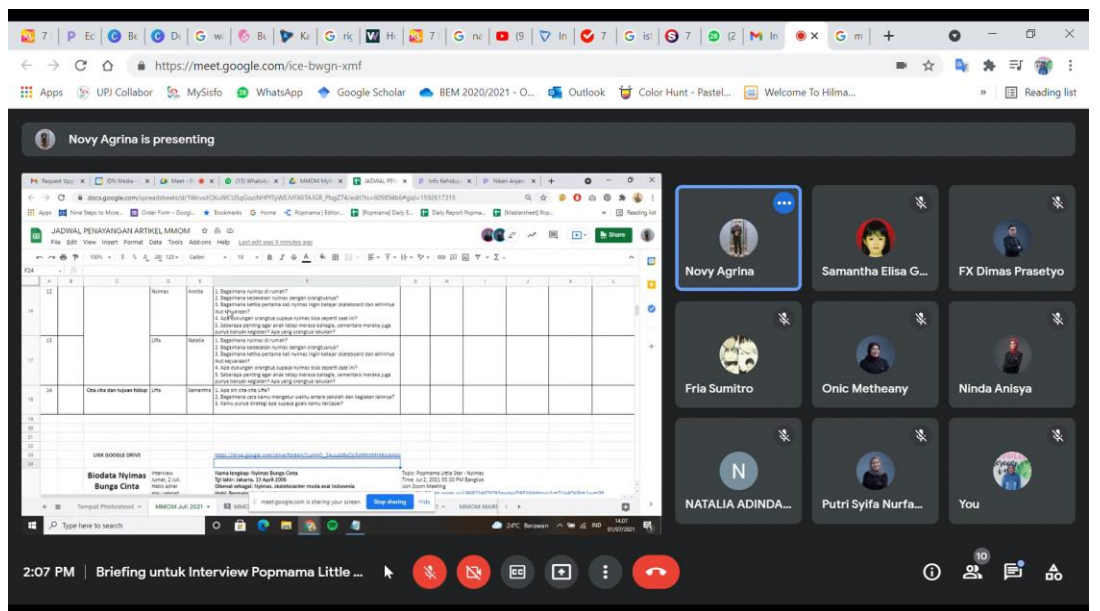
https://meet.google.com/ice-bwgn-xmf

Apps UPJ Collabor MySisfo WhatsApp Google Scholar BEM 2020/2021 - O... Outlook Color Hunt - Pastel... Welcome To Hilma... Reading list

Novy Agrina is presenting

docs.google.com/spreadsheets/d/1WcvsIOXuWCU5qGozNHPfTyWEXFX6TAJGR_PbgZ74/edit?ts=609894b6#gid=1592617315

JADWAL PENAYANGAN ARTIKEL MMOM
File Edit View Insert Format Data Tools Add-ons Help Last edit was 9 minutes ago

| | | | | |
|---|---|---|---|---|
| 12 | | Nyimas | Amitta | 1. Bagaimana nyimas di rumah? 2. Bagaimana kedekatan nyimas dengan orangtuanya? 3. Bagaimana ketika pertama kali nyimas ingin belajar skateboard dan akhirnya ikut kejuaraan? 4. Apa dukungan orangtua supaya nyimas bisa seperti saat ini? 5. Seberapa penting agar anak tetap merasa bahagia, sementara mereka juga punya banyak kegiatan? Apa yang orangtua lakukan? |
| 13 | | Lifta | Natalia | 1. Bagaimana nyimas di rumah? 2. Bagaimana kedekatan nyimas dengan orangtuanya? 3. Bagaimana ketika pertama kali nyimas ingin belajar skateboard dan akhirnya ikut kejuaraan? 4. Apa dukungan orangtua supaya nyimas bisa seperti saat ini? 5. Seberapa penting agar anak tetap merasa bahagia, sementara mereka juga punya banyak kegiatan? Apa yang orangtua lakukan? |
| 14 | Cita-cita dan tujuan hidup | Lifta | Samantha | 1. Apa sih cita-cita Lifta? 2. Bagaimana cara kamu mengatur waktu antara sekolah dan kegiatan lainnya? 3. Kamu punya strategi apa supaya goals kamu tercapai? |

LINK GOOGLE DRIVE
Biodata Nyimas Bunga Cinta
Nama lengkap: Nyimas Bunga Cinta
Tgl lahir: Jakarta, 15 April 2006
Dikenal sebagai: Nyimas, skateboarder muda asal Indonesia
Topic: Popmama Little Star - Nyimas
Time: Jul 2, 2021 03:30 PM Bangkok
Join Zoom Meeting
meet.google.com is sharing your screen. Stop sharing Hide
MMOM Juli 2021
Type here to search
24°C Berawan IND 14.07 01/07/2021

Novy Agrina
Samantha Elisa G...
FX Dimas Prasetyo
Fria Sumitro
Onic Metheany
Ninda Anisya
N
NATALIA ADINDA...
Putri Syifa Nurfa...
You

2:07 PM | Briefing untuk Interview Popmama Little ...
10